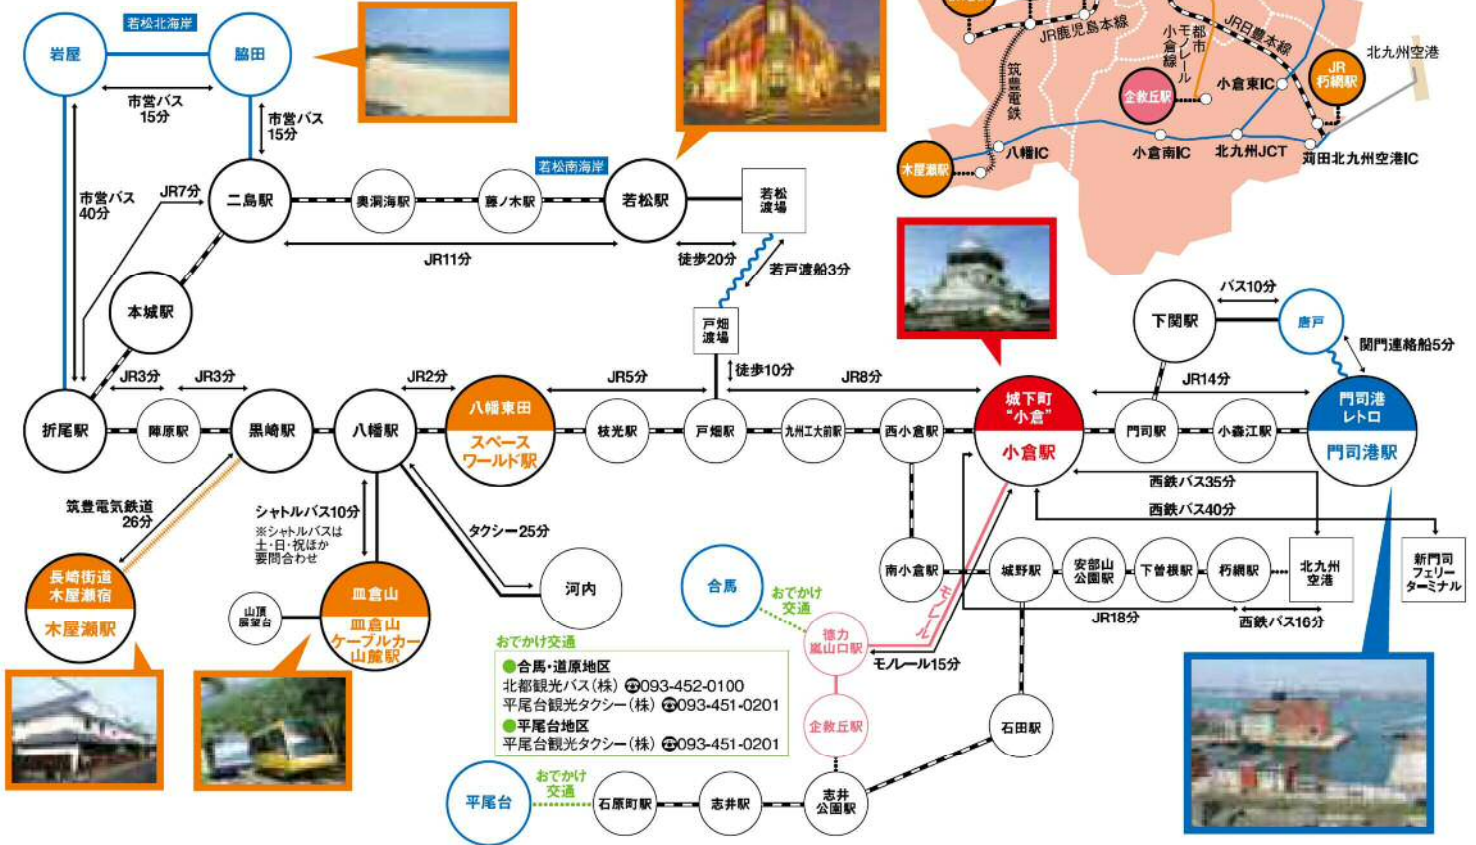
若松北海岸
岩屋
脇田
市営バス
15分
市営バス
15分
市営バス
40分
JR7分
二島駅
奥洞海駅
藤ノ木駅
若松南海岸
若松駅
若松
渡場
JR11分
徒歩20分
若戸渡船3分
本城駅
戸畑
渡場
徒歩10分
JR3分
JR3分
JR2分
JR5分
JR8分
折尾駅
陣原駅
黒崎駅
八幡駅
八幡東田
スペース
ワールド駅
枝光駅
戸畑駅
九州工大前駅
西小倉駅
城下町
"小倉"
小倉駅
筑豊電気鉄道
26分
シャトルバス10分
※シャトルバスは
土・日・祝ほか
要問合わせ
タクシー25分
長崎街道
木屋瀬宿
木屋瀬駅
山頂
展望台
皿倉山
皿倉山
ケーブルカー
山麓駅
河内
合馬
おでかけ
交通
徳力
嵐山口駅
モノレール
モノレール15分
企救丘駅
おでかけ交通
●合馬・道原地区
北都観光バス(株) ☎093-452-0100
平尾台観光タクシー(株) ☎093-451-0201
●平尾台地区
平尾台観光タクシー(株) ☎093-451-0201
平尾台
おでかけ
交通
石原町駅
志井駅
志井
公園駅
石田駅
南小倉駅
城野駅
安部山
公園駅
下曽根駅
朽網駅
北九州
空港
JR18分
西鉄バス16分
西鉄バス35分
西鉄バス40分
新門司
フェリー
ターミナル
下関駅
バス10分
唐戸
関門連絡船5分
JR14分
門司駅
小森江駅
門司港
レトロ
門司港駅
JR鹿児島本線
JR日豊本線
北九州空港
都市
モノレール
小倉線
筑豊電鉄
企救丘駅
小倉東IC
JR
朽網駅
木屋瀬駅
八幡IC
小倉南IC
北九州JCT
苅田北九州空港IC